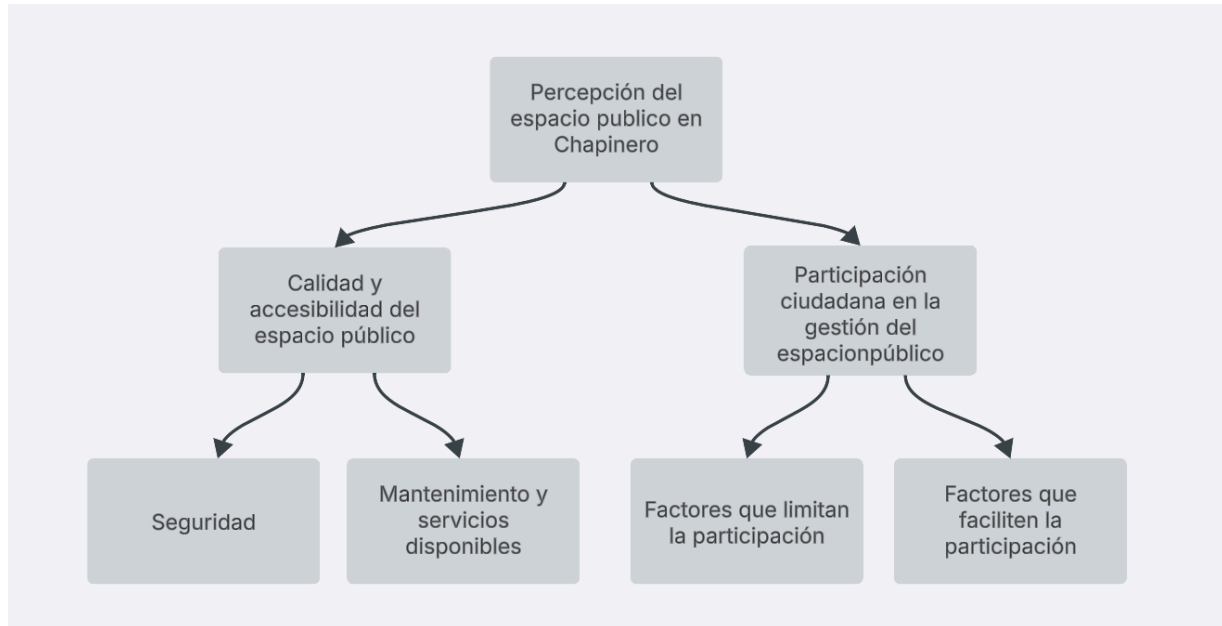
Percepción del espacio publico en Chapinero

Calidad y accesibilidad del espacio público

Participación ciudadana en la gestión del espacionpúblico

Seguridad

Mantenimiento y servicios disponibles

Factores que limitan la participación

Factores que faciliten la participación